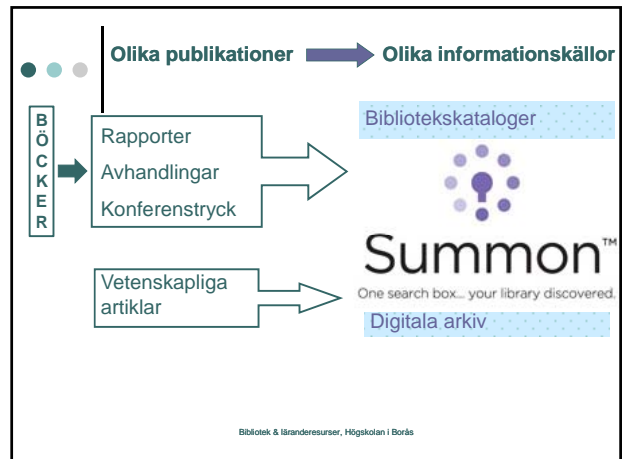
Olika publikationer Olika informationskällor

BÖCKER

Rapporter
Avhandlingar
Konferenstryck

Vetenskapliga artiklar

Bibliotekskataloger

Summon™
One search box... your library discovered.

Digitala arkiv

Bibliotek & läranderesurser, Högskolan i Borås